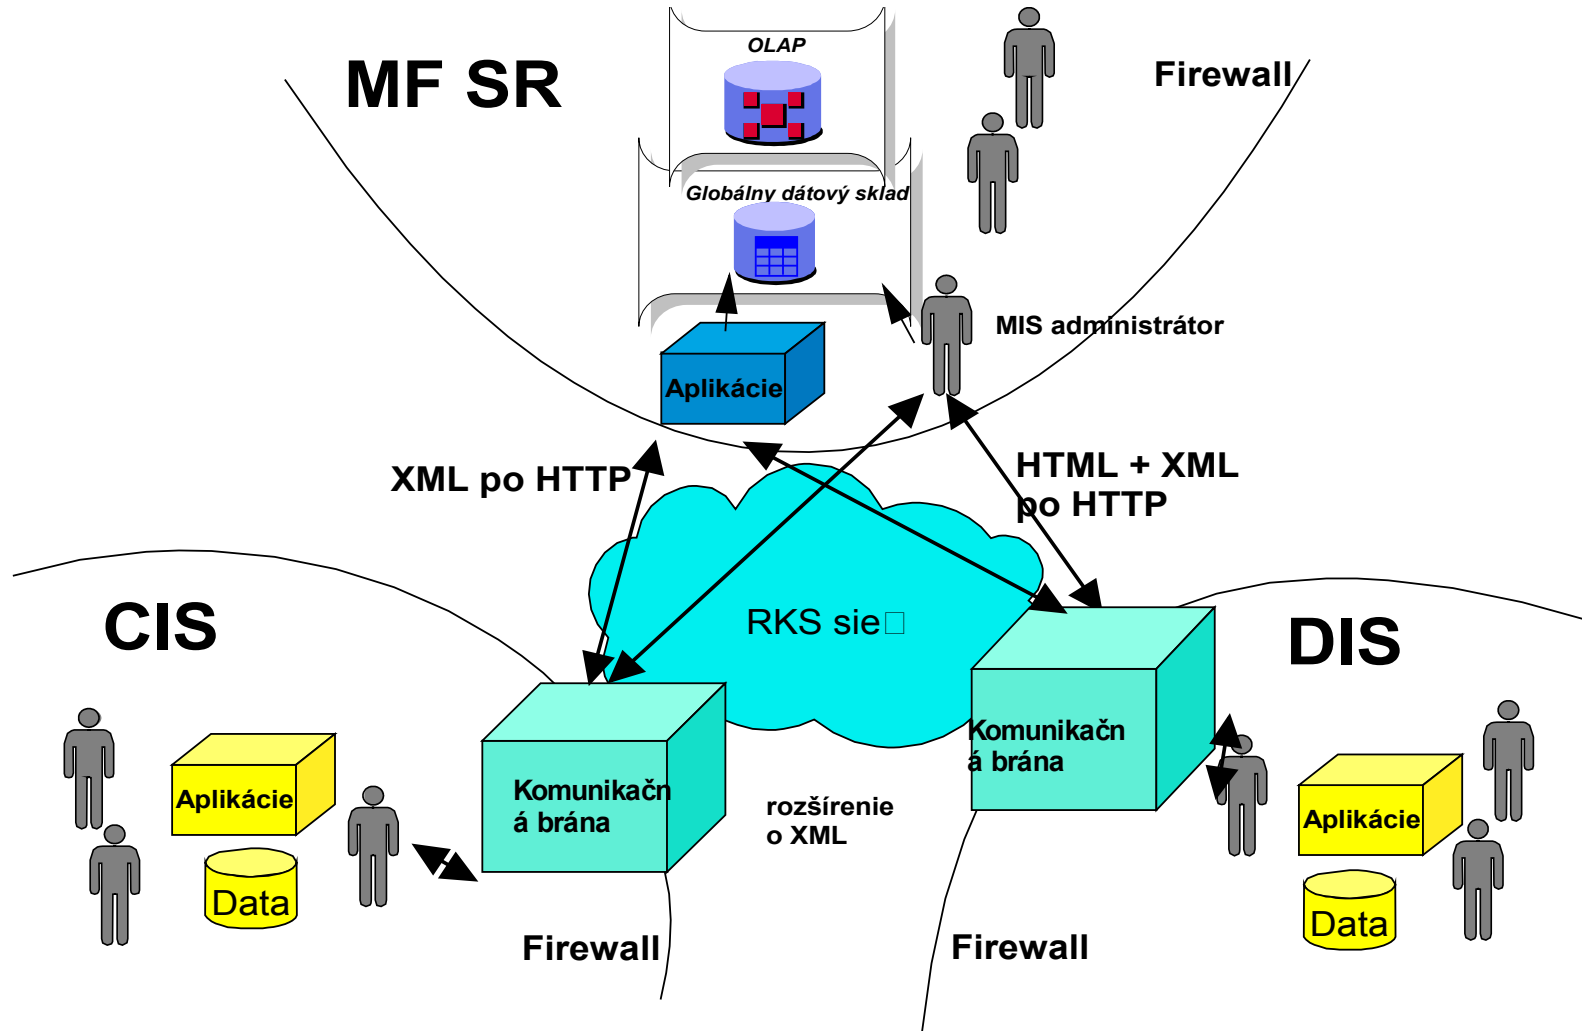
MF SR

OLAP

Firewall

Globálny dátový sklad

MIS administrátor

Aplikácie

XML po HTTP

HTML + XML po HTTP

RKS sie□

CIS

DIS

Komunikačn á brána

Komunikačn á brána

Aplikácie

Data

rozšírenie o XML

Aplikácie

Data

Firewall

Firewall